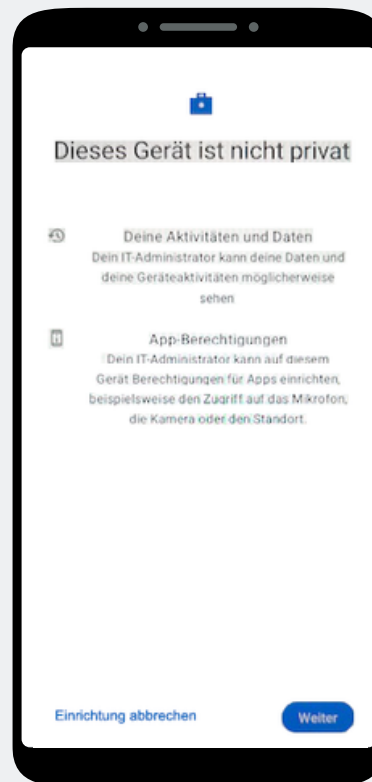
Dieses Gerät ist nicht privat

Deine Aktivitäten und Daten
Dein IT-Administrator kann deine Daten und deine Geräteaktivitäten möglicherweise sehen

App-Berechtigungen
Dein IT-Administrator kann auf diesem Gerät Berechtigungen für Apps einrichten, beispielsweise den Zugriff auf das Mikrofon, die Kamera oder den Standort.

Einrichtung abbrechen

Weiter